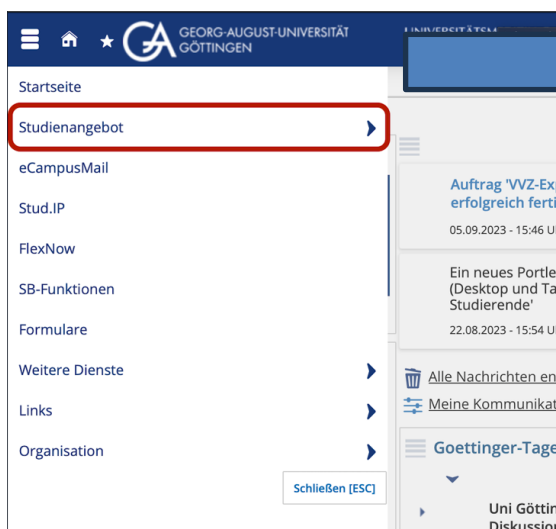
GA GEORG-AUGUST-UNIVERSITÄT GÖTTINGEN

UNIVERSITÄTSM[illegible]

Startseite

Studienangebot

eCampusMail

Stud.IP

FlexNow

SB-Funktionen

Formulare

Weitere Dienste

Links

Organisation

Schließen [ESC]

Auftrag 'VVZ-Ex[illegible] erfolgreich ferti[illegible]

05.09.2023 - 15:46 U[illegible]

Ein neues Portle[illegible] (Desktop und Ta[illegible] Studierende'

22.08.2023 - 15:54 U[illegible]

Alle Nachrichten en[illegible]

Meine Kommunikat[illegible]

Goettinger-Tage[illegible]

Uni Götti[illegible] Diskussio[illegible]